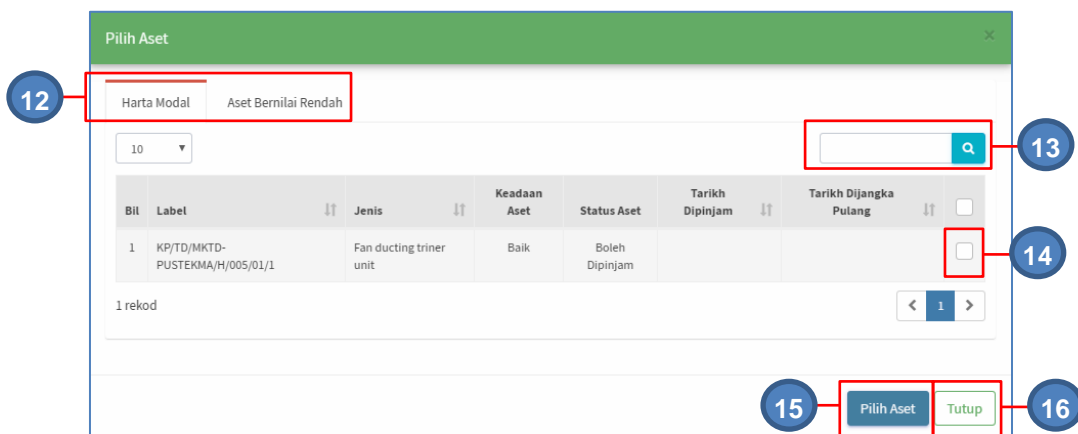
Pilih Aset

×

12

Harta Modal | Aset Bernilai Rendah

10

13

| Bil | Label | Jenis | Keadaan Aset | Status Aset | Tarikh Dipinjam | Tarikh Dijangka Pulang | |
|---|---|---|---|---|---|---|---|
| 1 | KP/TD/MKTD-PUSTEKMA/H/005/01/1 | Fan ducting triner unit | Baik | Boleh Dipinjam | | | |

14

1 rekod

1

15

Pilih Aset

Tutup

16